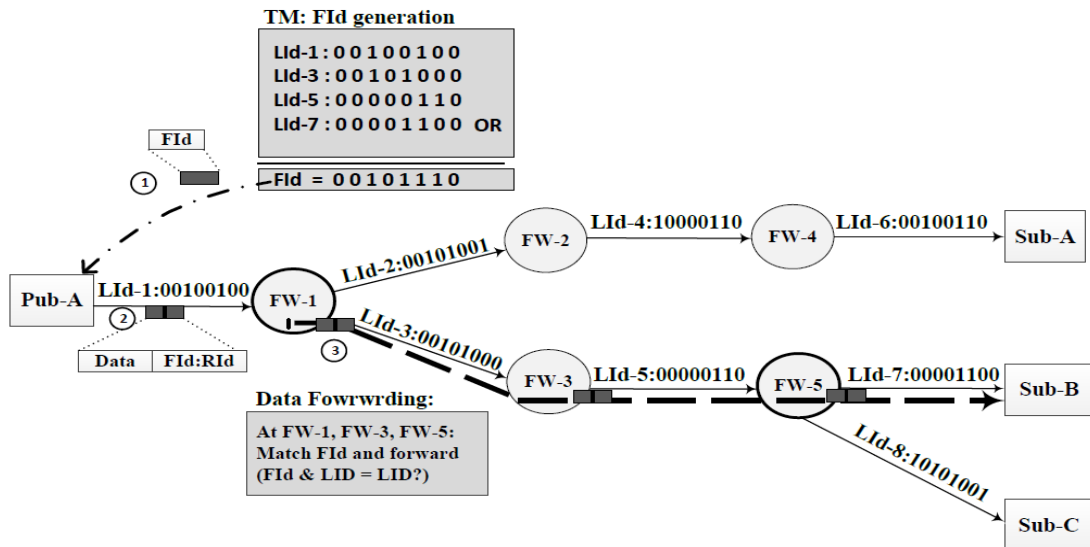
TM: FId generation

LId-1 : 0 0 1 0 0 1 0 0
LId-3 : 0 0 1 0 1 0 0 0
LId-5 : 0 0 0 0 0 1 1 0
LId-7 : 0 0 0 0 1 1 0 0 OR

FId = 0 0 1 0 1 1 1 0

FId

1

Pub-A

LId-1:00100100

2

Data | FId:RId

FW-1

LId-2:00101001

FW-2

LId-4:10000110

FW-4

LId-6:00100110

Sub-A

LId-3:00101000

3

FW-3

LId-5:00000110

FW-5

LId-7:00001100

Sub-B

LId-8:10101001

Sub-C

Data Fowrwrding:

At FW-1, FW-3, FW-5: Match FId and forward (FId & LID = LID?)